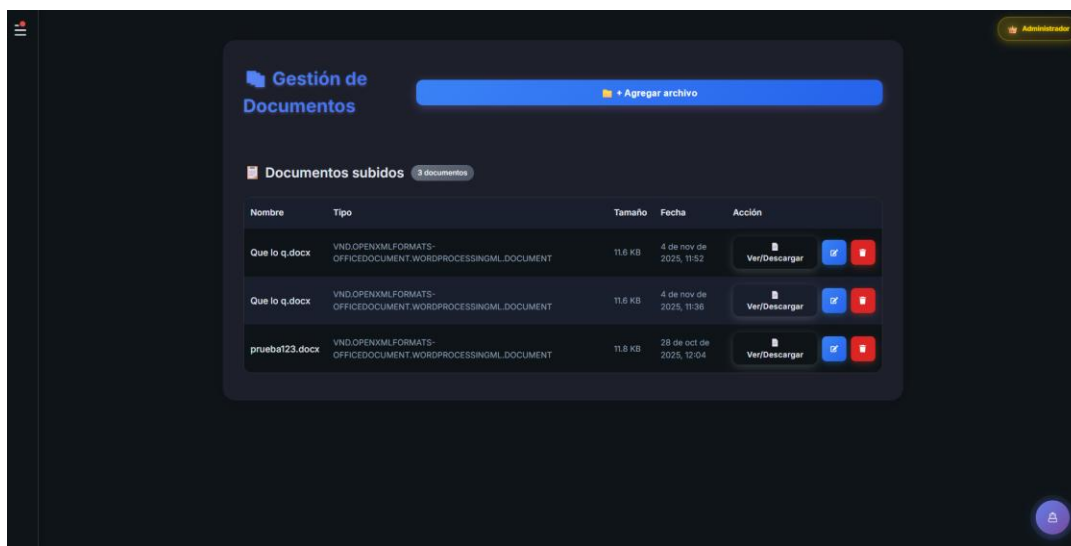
Administrador

Gestión de Documentos

+ Agregar archivo

Documentos subidos 3 documentos

| Nombre | Tipo | Tamaño | Fecha | Acción |
|---|---|---|---|---|
| Que lo q.docx | VND.OPENXMLFORMATS-OFFICEDOCUMENT.WORDPROCESSINGML.DOCUMENT | 11.6 KB | 4 de nov de 2025, 11:52 | Ver/Descargar |
| Que lo q.docx | VND.OPENXMLFORMATS-OFFICEDOCUMENT.WORDPROCESSINGML.DOCUMENT | 11.6 KB | 4 de nov de 2025, 11:36 | Ver/Descargar |
| prueba123.docx | VND.OPENXMLFORMATS-OFFICEDOCUMENT.WORDPROCESSINGML.DOCUMENT | 11.8 KB | 28 de oct de 2025, 12:04 | Ver/Descargar |